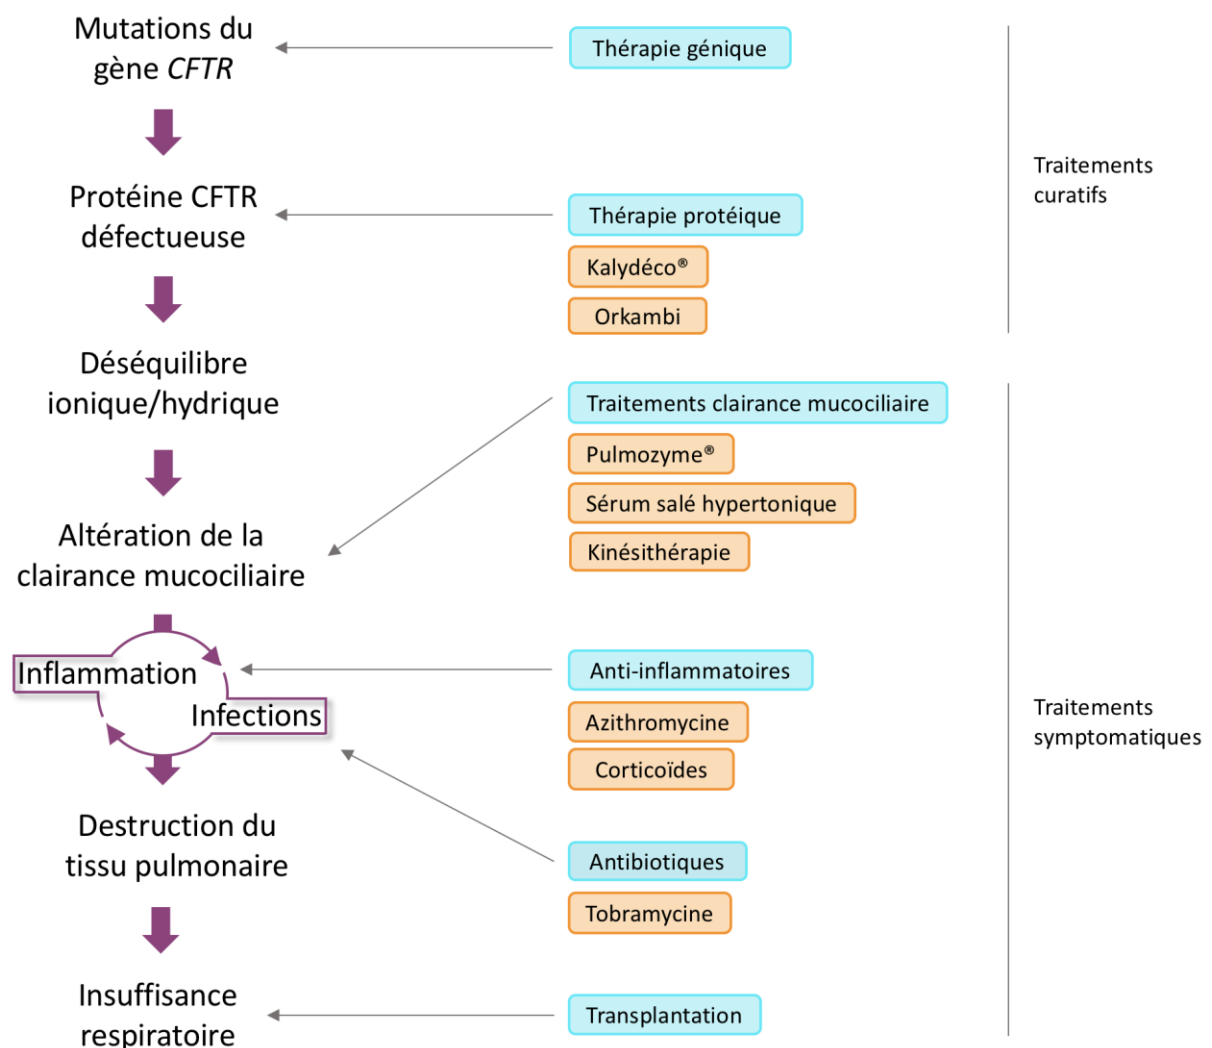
Mutations du gène *CFTR*

Protéine CFTR défectueuse

Déséquilibre ionique/hydrique

Altération de la clairance mucociliaire

Inflammation

Infections

Destruction du tissu pulmonaire

Insuffisance respiratoire

Thérapie génique

Thérapie protéique

Kalydéco®

Orkambi

Traitements curatifs

Traitements clairance mucociliaire

Pulmozyme®

Sérum salé hypertonique

Kinésithérapie

Anti-inflammatoires

Azithromycine

Corticoïdes

Antibiotiques

Tobramycine

Transplantation

Traitements symptomatiques